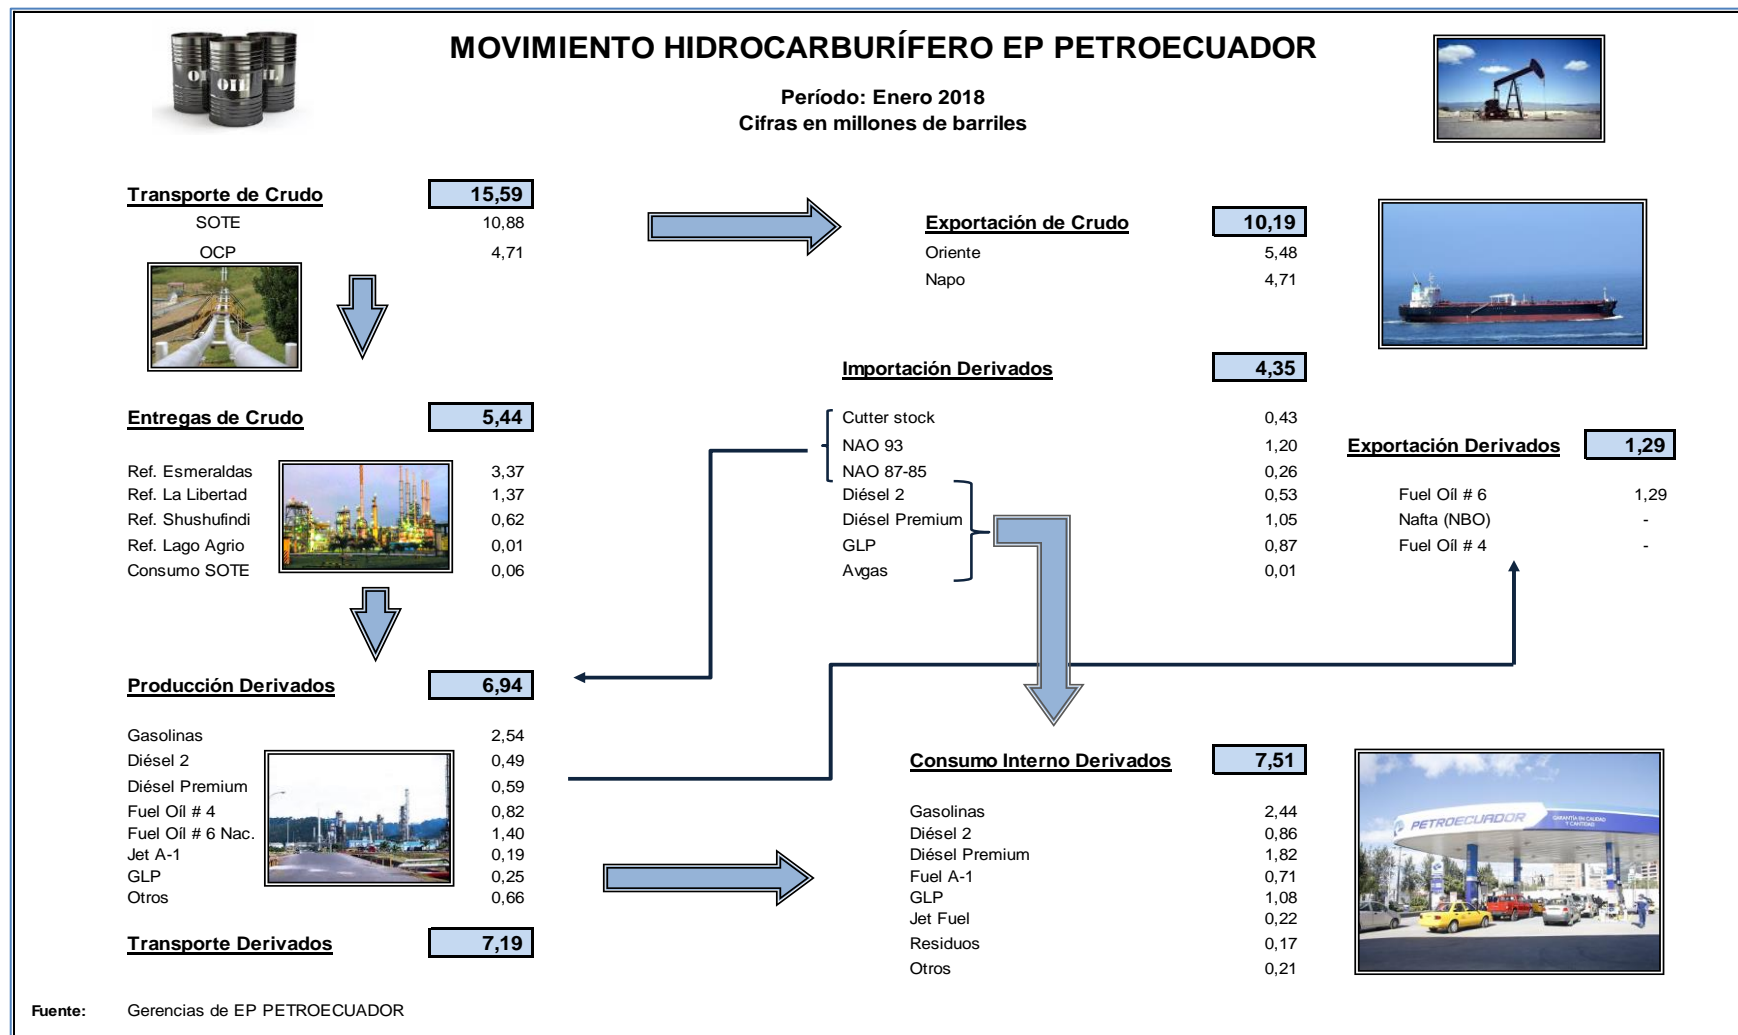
MOVIMIENTO HIDROCARBURÍFERO EP PETROECUADOR

Período: Enero 2018
Cifras en millones de barriles

OIL OIL OIL

Transporte de Crudo 15,59
SOTE 10,88
OCP 4,71

Exportación de Crudo 10,19
Oriente 5,48
Napo 4,71

Importación Derivados 4,35

Cutter stock 0,43
NAO 93 1,20
NAO 87-85 0,26
Diésel 2 0,53
Diésel Premium 1,05
GLP 0,87
Avgas 0,01

Entregas de Crudo 5,44

Ref. Esmeraldas 3,37
Ref. La Libertad 1,37
Ref. Shushufindi 0,62
Ref. Lago Agrio 0,01
Consumo SOTE 0,06

Exportación Derivados 1,29

Fuel Oil # 6 1,29
Nafta (NBO) -
Fuel Oil # 4 -

Producción Derivados 6,94

Gasolinas 2,54
Diésel 2 0,49
Diésel Premium 0,59
Fuel Oil # 4 0,82
Fuel Oil # 6 Nac. 1,40
Jet A-1 0,19
GLP 0,25
Otros 0,66

Transporte Derivados 7,19

Consumo Interno Derivados 7,51

Gasolinas 2,44
Diésel 2 0,86
Diésel Premium 1,82
Fuel A-1 0,71
GLP 1,08
Jet Fuel 0,22
Residuos 0,17
Otros 0,21

PETROECUADOR

Fuente: Gerencias de EP PETROECUADOR